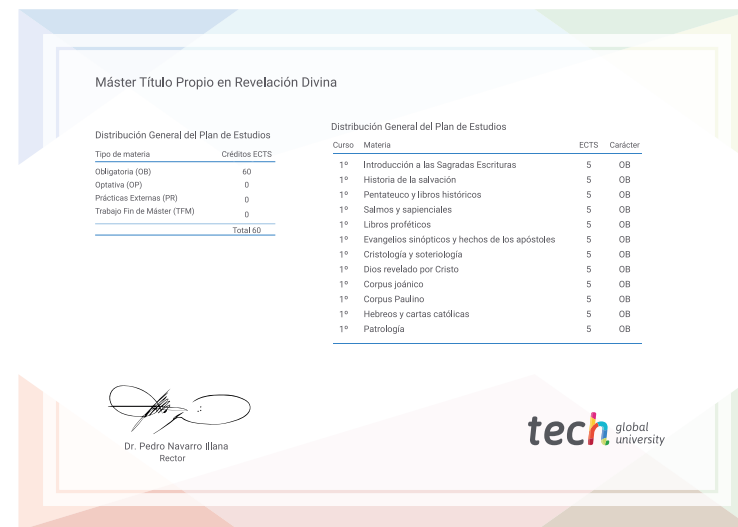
Máster Título Propio en Revelación Divina

Distribución General del Plan de Estudios

| Tipo de materia | Créditos ECTS |
|---|---|
| Obligatoria (OB) | 60 |
| Optativa (OP) | 0 |
| Prácticas Externas (PR) | 0 |
| Trabajo Fin de Máster (TFM) | 0 |
| | Total 60 |

Distribución General del Plan de Estudios

| Curso | Materia | ECTS | Carácter |
|---|---|---|---|
| 1º | Introducción a las Sagradas Escrituras | 5 | OB |
| 1º | Historia de la salvación | 5 | OB |
| 1º | Pentateuco y libros históricos | 5 | OB |
| 1º | Salmos y sapienciales | 5 | OB |
| 1º | Libros proféticos | 5 | OB |
| 1º | Evangelios sinópticos y hechos de los apóstoles | 5 | OB |
| 1º | Cristología y soteriología | 5 | OB |
| 1º | Dios revelado por Cristo | 5 | OB |
| 1º | Corpus joánico | 5 | OB |
| 1º | Corpus Paulino | 5 | OB |
| 1º | Hebreos y cartas católicas | 5 | OB |
| 1º | Patrología | 5 | OB |

Dr. Pedro Navarro Illana
Rector

tech global university